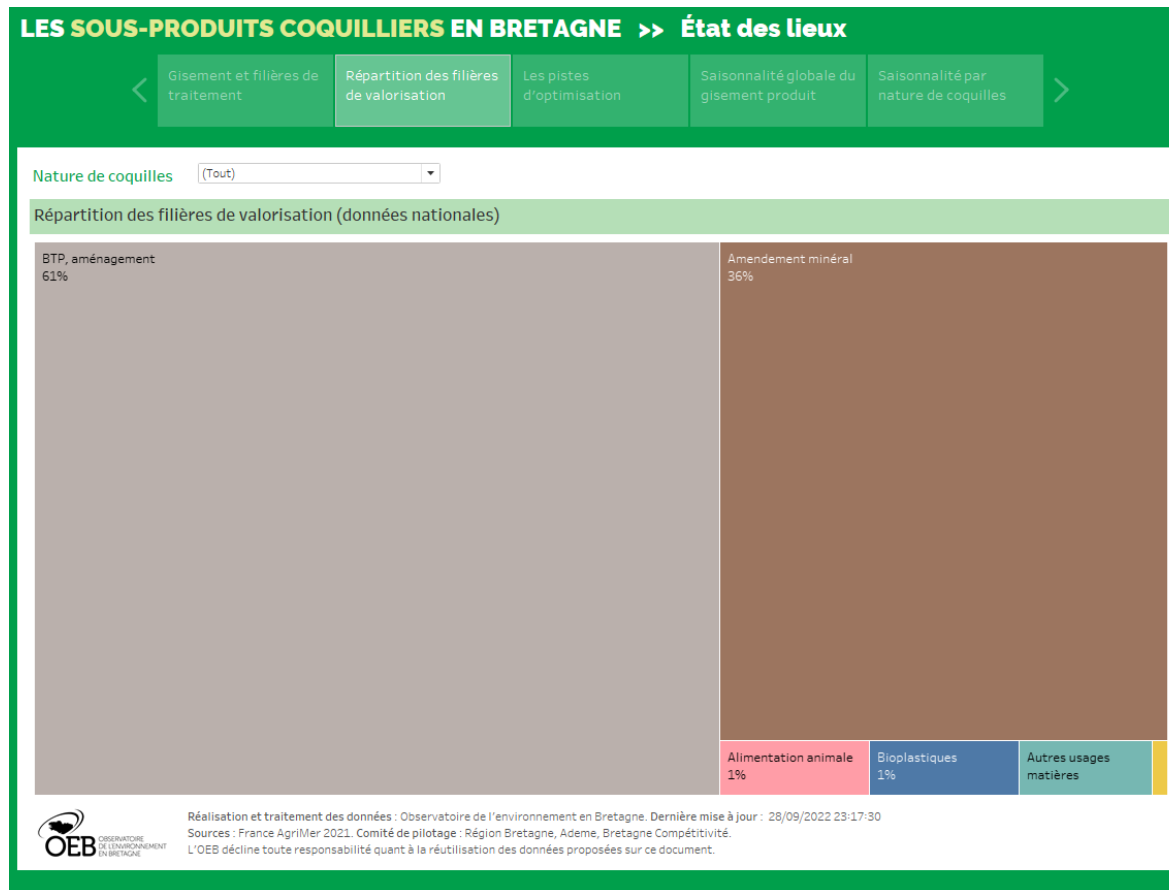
LES SOUS-PRODUITS COQUILLIERS EN BRETAGNE >> État des lieux

Gisement et filières de traitement
Répartition des filières de valorisation
Les pistes d'optimisation
Saisonnalité globale du gisement produit
Saisonnalité par nature de coquilles

Nature de coquilles (Tout)

Répartition des filières de valorisation (données nationales)

BTP, aménagement
61%

Amendement minéral
36%

Alimentation animale
1%

Bioplastiques
1%

Autres usages matières

OEB OBSERVATOIRE DE L'ENVIRONNEMENT EN BRETAGNE

Réalisation et traitement des données : Observatoire de l'environnement en Bretagne. Dernière mise à jour : 28/09/2022 23:17:30
Sources : France AgriMer 2021. Comité de pilotage : Région Bretagne, Ademe, Bretagne Compétitivité.
L'OEB décline toute responsabilité quant à la réutilisation des données proposées sur ce document.